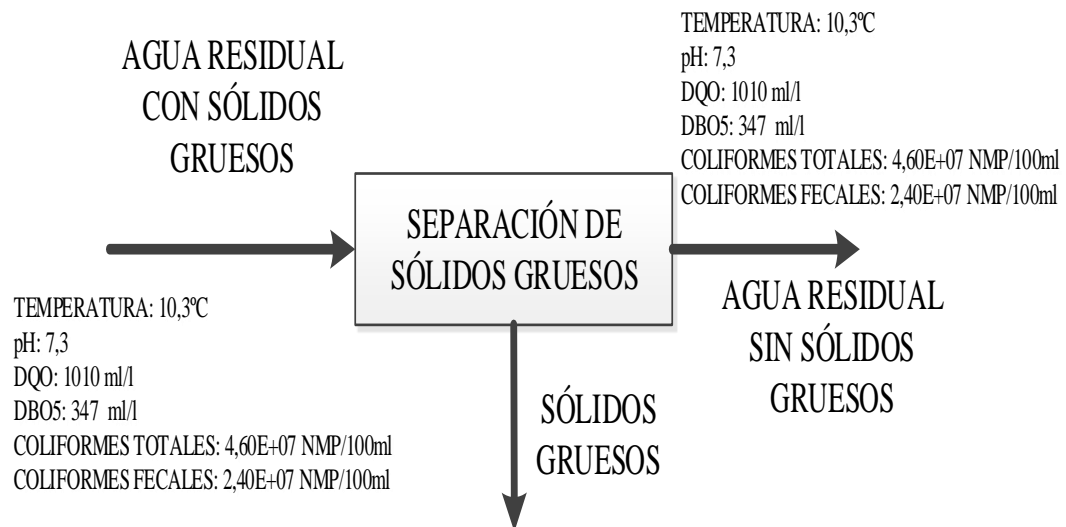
AGUA RESIDUAL
CON SÓLIDOS
GRUESOS

TEMPERATURA: 10,3ºC
pH: 7,3
DQO: 1010 ml/l
DBO5: 347 ml/l
COLIFORMES TOTALES: 4,60E+07 NMP/100ml
COLIFORMES FECALES: 2,40E+07 NMP/100ml

SEPARACIÓN DE
SÓLIDOS GRUESOS

AGUA RESIDUAL
SIN SÓLIDOS
GRUESOS

TEMPERATURA: 10,3ºC
pH: 7,3
DQO: 1010 ml/l
DBO5: 347 ml/l
COLIFORMES TOTALES: 4,60E+07 NMP/100ml
COLIFORMES FECALES: 2,40E+07 NMP/100ml

SÓLIDOS
GRUESOS